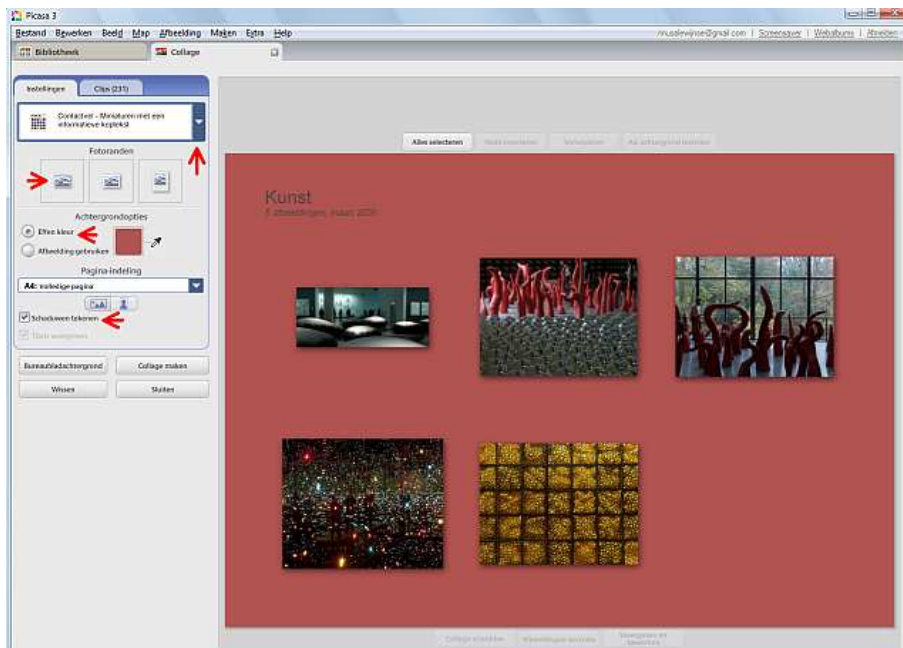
Picasa 3

Bestand Bewerken Beeld Map Afbeelding Maken Extra Help

musslewinse@gmail.com | Screensaver | Webalbums | Afmelden

Bibliotheek

Collage

Instellingen

Clips (231)

Contactvel - Miniaturen met een informatieve koptekst

Fotoranden

Achtergrondopties

Effen kleur

Afbeelding gebruiken

Pagina-indeling

A4: Volledige pagina

Schaduwen tekenen

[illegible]

Bureaubladachtergrond

Collage maken

Wissen

Sluiten

Alles selecteren

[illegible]

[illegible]

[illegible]

Kunst

5 afbeeldingen, maart 2009

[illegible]

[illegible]

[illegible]